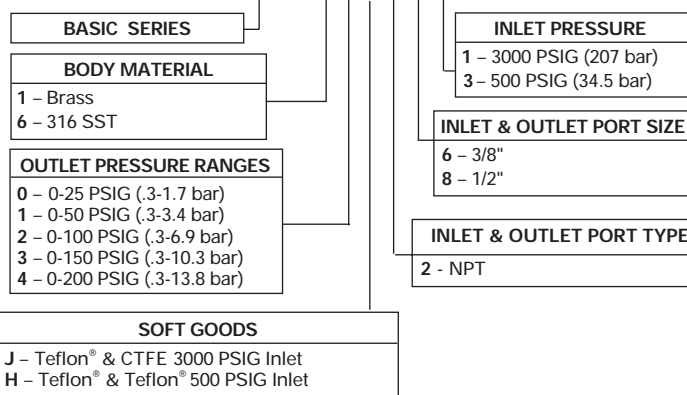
BASIC SERIES

BODY MATERIAL

1 – Brass
6 – 316 SST

OUTLET PRESSURE RANGES

0 – 0-25 PSIG (.3-1.7 bar)
1 – 0-50 PSIG (.3-3.4 bar)
2 – 0-100 PSIG (.3-6.9 bar)
3 – 0-150 PSIG (.3-10.3 bar)
4 – 0-200 PSIG (.3-13.8 bar)

SOFT GOODS

J – Teflon® & CTFE 3000 PSIG Inlet
H – Teflon® & Teflon® 500 PSIG Inlet

INLET PRESSURE

1 – 3000 PSIG (207 bar)
3 – 500 PSIG (34.5 bar)

INLET & OUTLET PORT SIZE

6 – 3/8"
8 – 1/2"

INLET & OUTLET PORT TYPE

2 - NPT